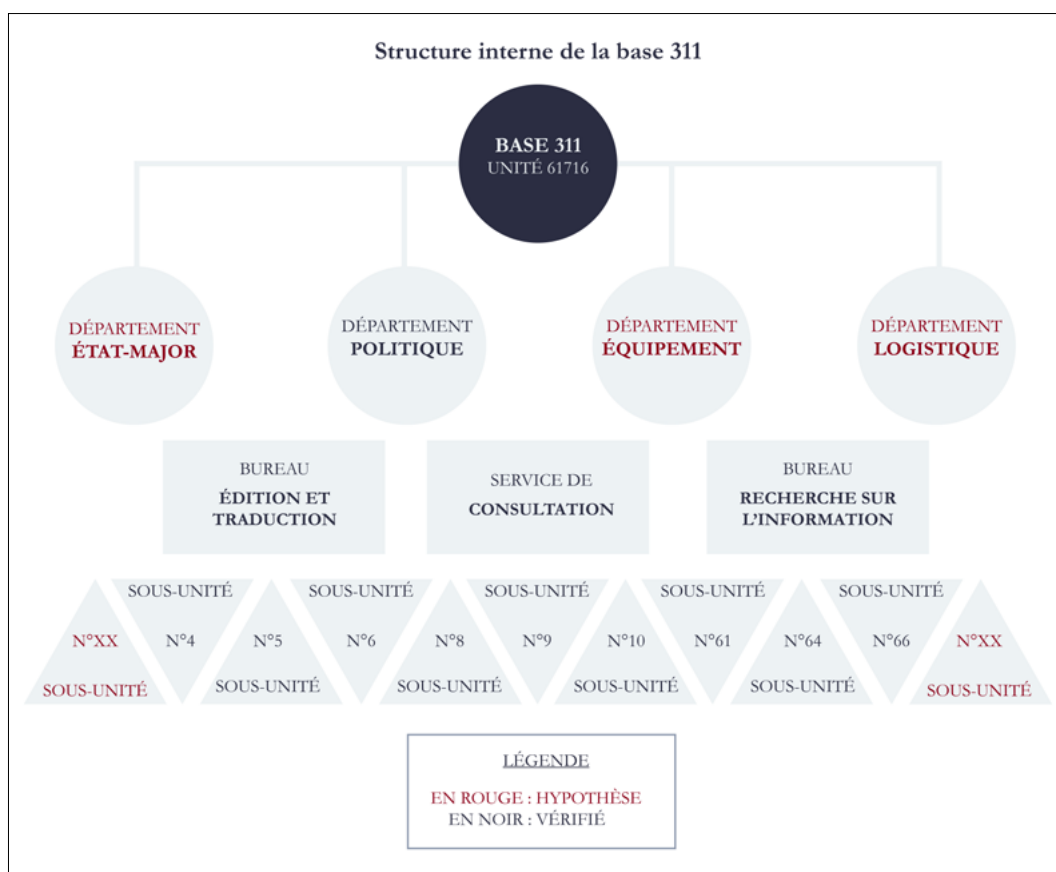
Structure interne de la base 311

BASE 311
UNITÉ 61716

DÉPARTEMENT
ÉTAT-MAJOR

DÉPARTEMENT
POLITIQUE

DÉPARTEMENT
ÉQUIPEMENT

DÉPARTEMENT
LOGISTIQUE

BUREAU
ÉDITION ET TRADUCTION

SERVICE DE
CONSULTATION

BUREAU
RECHERCHE SUR L'INFORMATION

N°XX
SOUS-UNITÉ

SOUS-UNITÉ
N°4

N°5
SOUS-UNITÉ

SOUS-UNITÉ
N°6

N°8
SOUS-UNITÉ

SOUS-UNITÉ
N°9

N°10
SOUS-UNITÉ

SOUS-UNITÉ
N°61

N°64
SOUS-UNITÉ

SOUS-UNITÉ
N°66

N°XX
SOUS-UNITÉ

LÉGENDE

EN ROUGE : HYPOTHÈSE
EN NOIR : VÉRIFIÉ